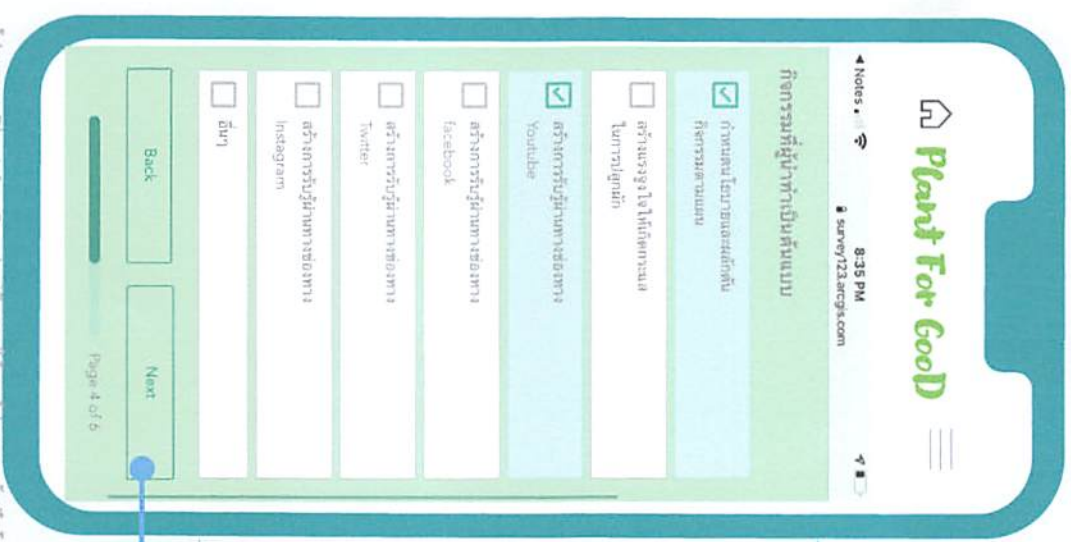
◂ Notes
8:35 PM
survey123.arcgis.com

Plant For GooD

กิจกรรมที่ผู้นำทำเป็นต้นแบบ

กำหนดนโยบายและผลักดันกิจกรรมตามแผน

สร้างแรงจูงใจให้เกิดการแลในการปลูกผัก

สร้างการรับรู้ผ่านทางช่องทาง Youtube

สร้างการรับรู้ผ่านทางช่องทาง facebook

สร้างการรับรู้ผ่านทางช่องทาง Twitter

สร้างการรับรู้ผ่านทางช่องทาง Instagram

อื่นๆ

Back

Next

Page 4 of 6